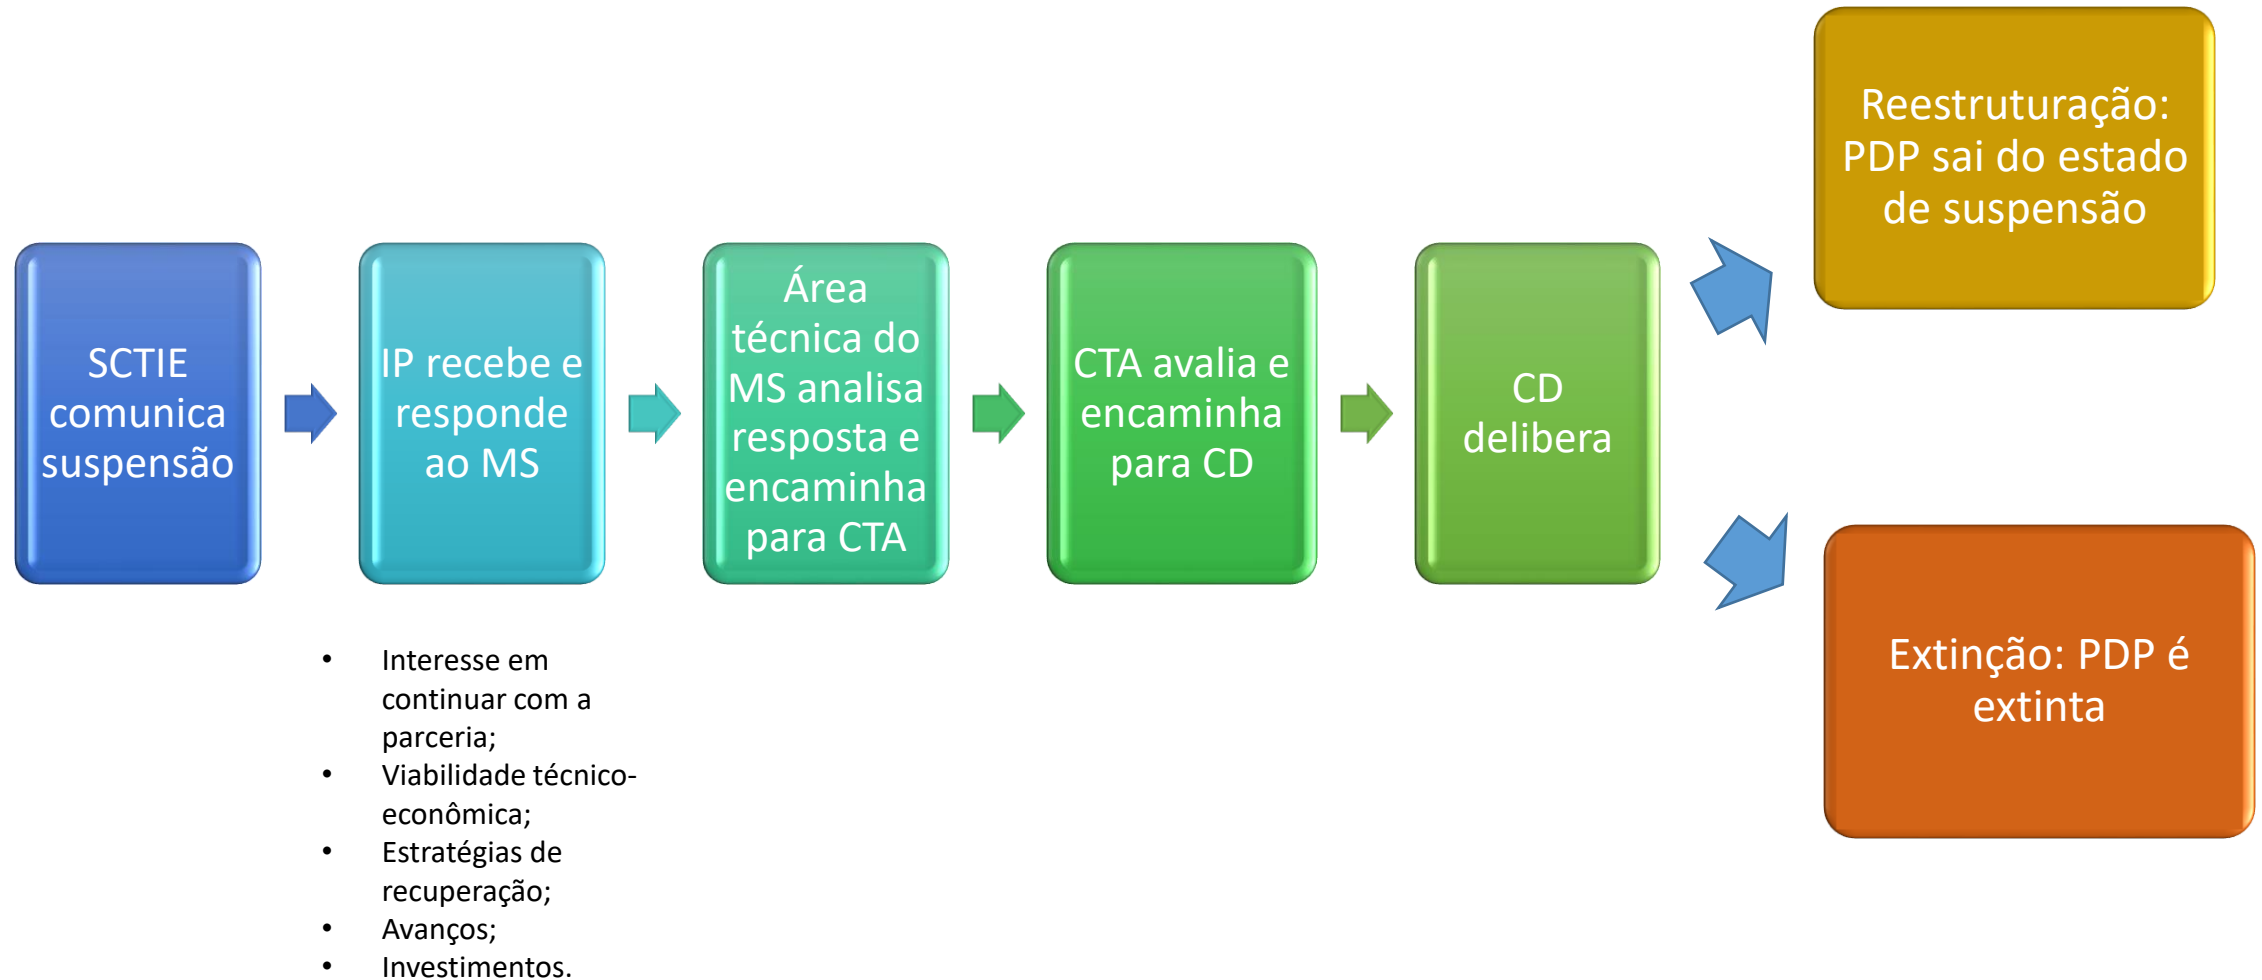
SCTIE comunica suspensão

IP recebe e responde ao MS

Área técnica do MS analisa resposta e encaminha para CTA

CTA avalia e encaminha para CD

CD delibera

Reestruturação: PDP sai do estado de suspensão

Extinção: PDP é extinta

- Interesse em continuar com a parceria;
- Viabilidade técnico-econômica;
- Estratégias de recuperação;
- Avanços;
- Investimentos.